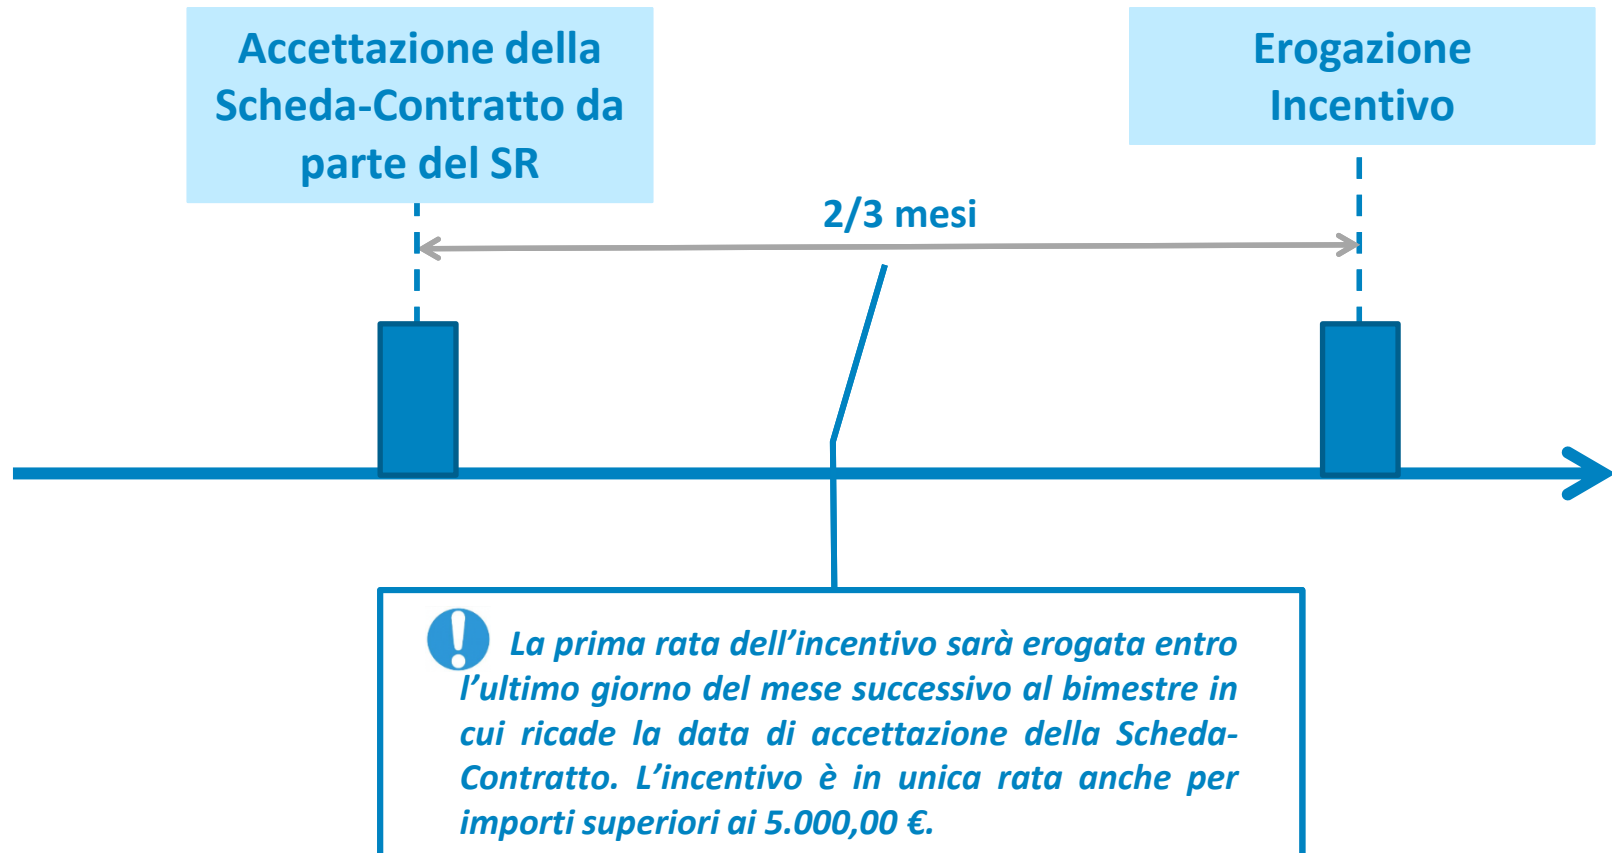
Accettazione della Scheda-Contratto da parte del SR

Erogazione Incentivo

2/3 mesi

La prima rata dell’incentivo sarà erogata entro l’ultimo giorno del mese successivo al bimestre in cui ricade la data di accettazione della Scheda-Contratto. L’incentivo è in unica rata anche per importi superiori ai 5.000,00 €.